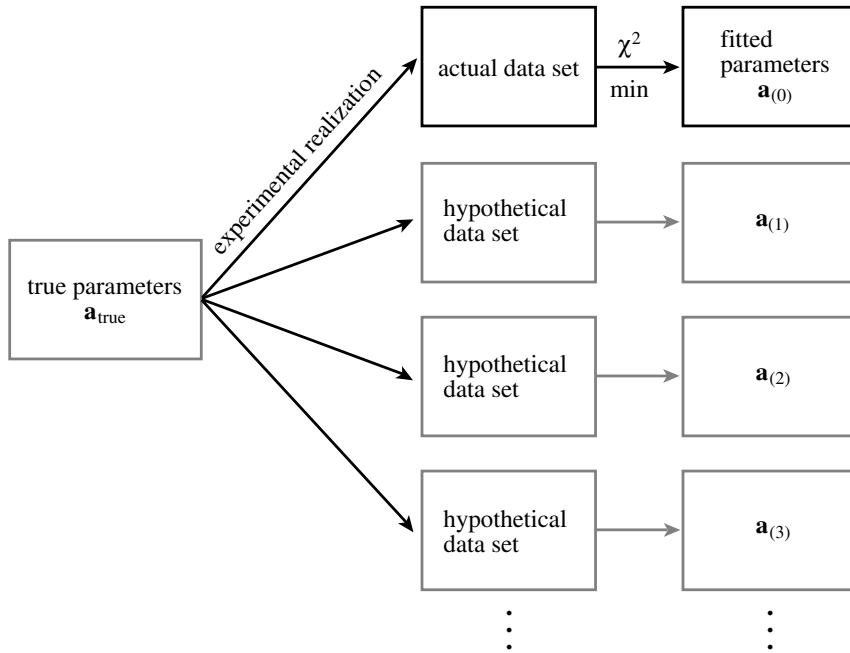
true parameters $\mathbf{a}_{\text{true}}$

experimental realization

actual data set

$\chi^2$

min

fitted parameters $\mathbf{a}_{(0)}$

hypothetical data set

$\mathbf{a}_{(1)}$

hypothetical data set

$\mathbf{a}_{(2)}$

hypothetical data set

$\mathbf{a}_{(3)}$

$\vdots$

$\vdots$